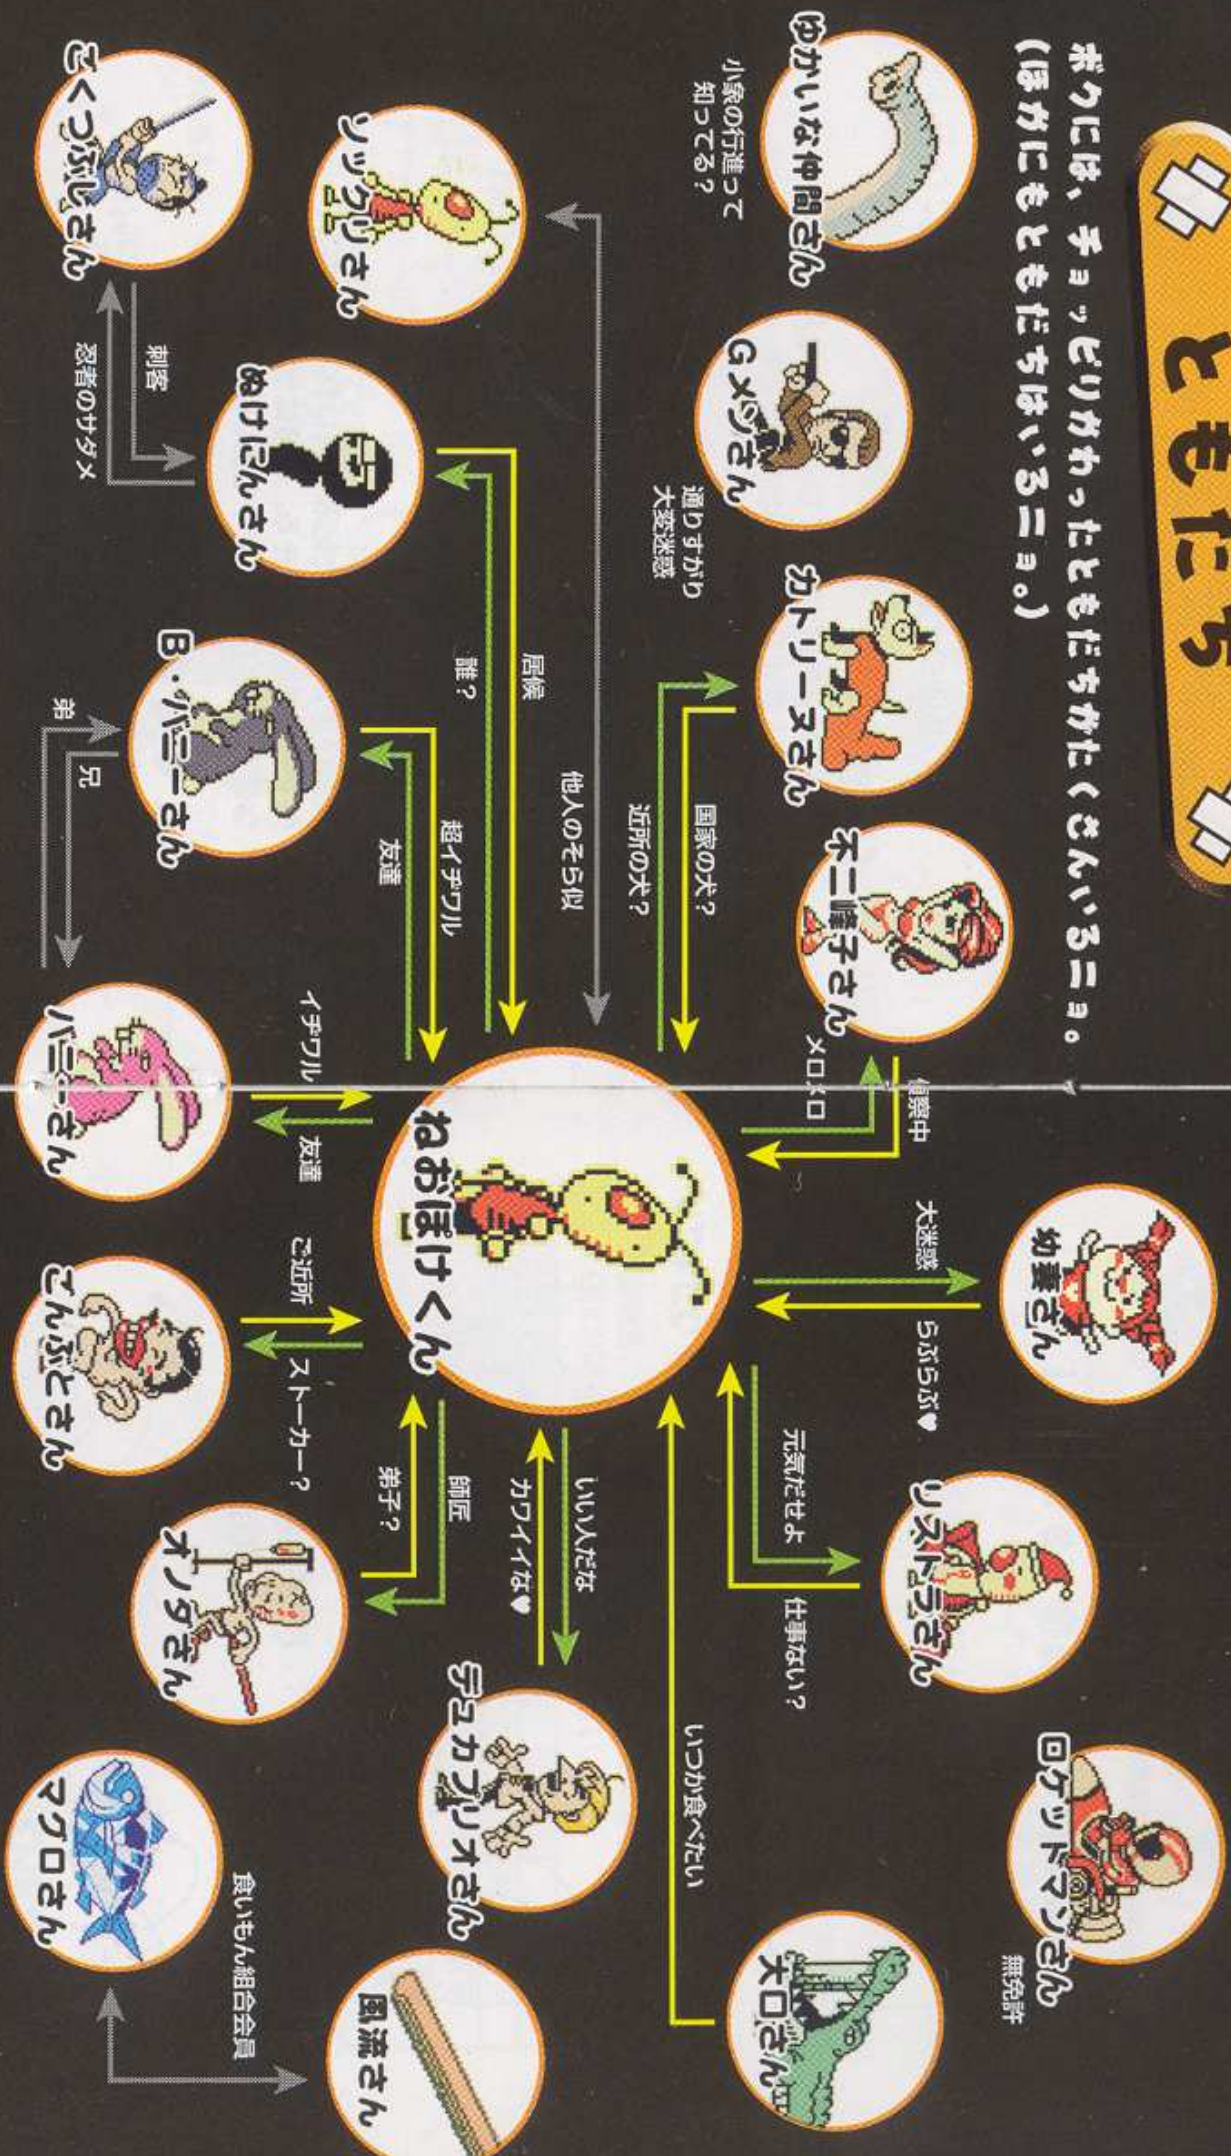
ともだち

ボクには、チョッピリかわったともだちがたくさんいるニョ。
(ほかにもともだちはいるニョ。)

ゆかいな仲間さん
小象の行進って知ってる?

Gメンさん
通りすがり大変迷惑

カトリーヌスさん
国家の犬?
近所の犬?

不二峰子さん
メロメロ
偵察中

ツックリさん
他人のそら似

ぬけにんさん
居候
誰?

ごくつぶしさん
刺客
忍者のサダメ

B.バニーさん
超イヂワル
友達
弟
兄

バニーさん
イヂワル
友達

ねおぼけくん

幼妻さん
大迷惑
らぶらぶ♥

リストラさん
元気だせよ
仕事ない?

ロケットマンさん
無免許

大口さん
いつか食べたい

てんぷとさん
ご近所
ストーカー?

オノダさん
師匠
弟子?

デュカプリオさん
いい人だな
カワイイな♥

マグロさん
食いもん組合会員

風流さん